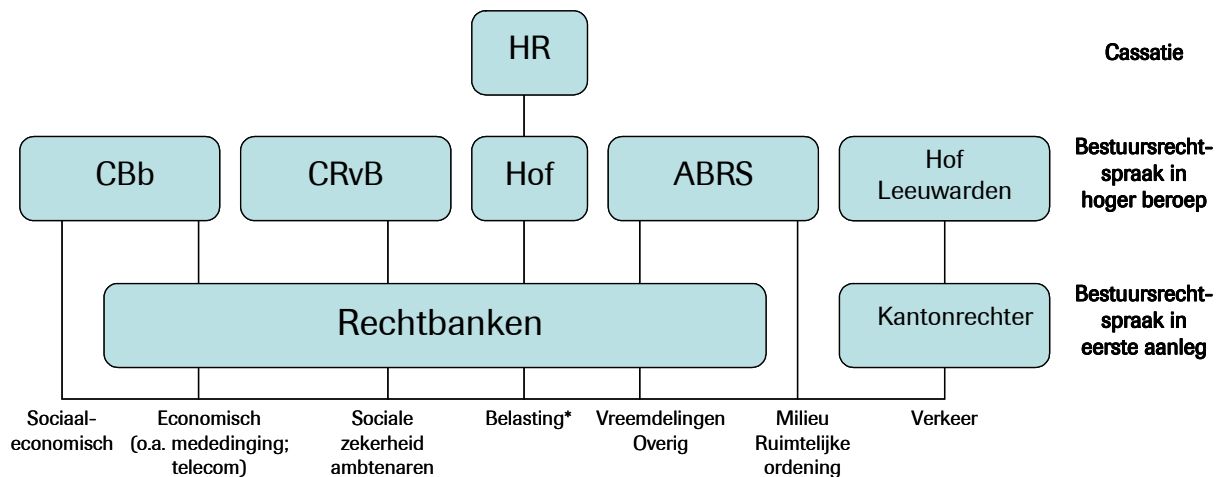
HR

Cassatie

CBb

CRvB

Hof

ABRS

Hof Leeuwarden

Bestuursrechtspraak in hoger beroep

Rechtbanken

Kantonrechter

Bestuursrechtspraak in eerste aanleg

Sociaal-economisch

Economisch (o.a. mededinging; telecom)

Sociale zekerheid ambtenaren

Belasting*

Vreemdelingen Overig

Milieu Ruimtelijke ordening

Verkeer